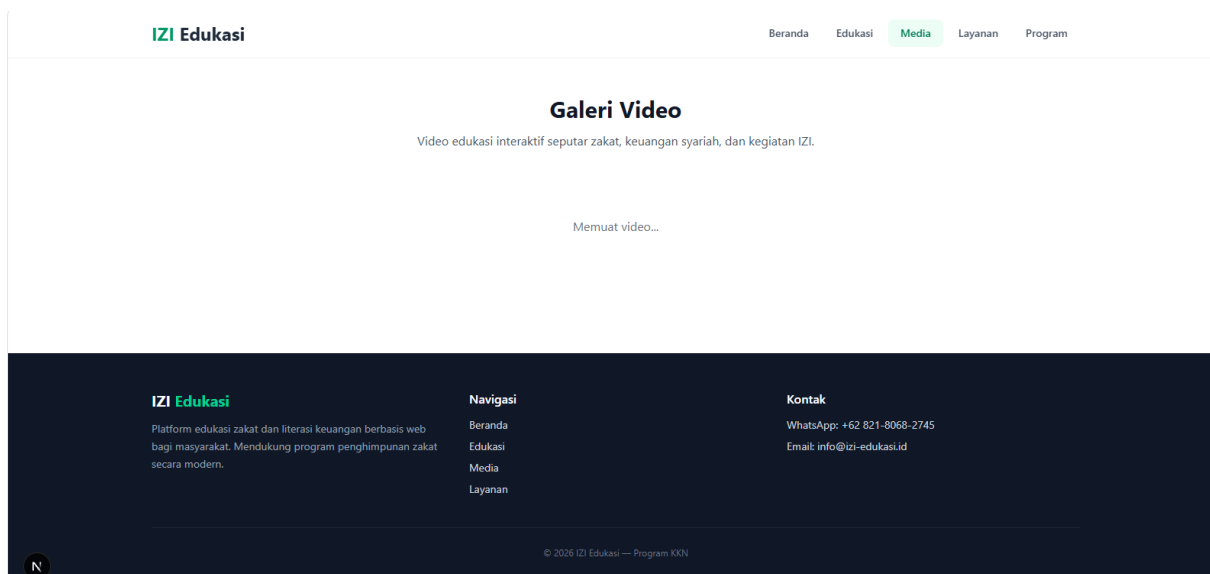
IZI Edukasi

Beranda Edukasi Media Layanan Program

Galeri Video

Video edukasi interaktif seputar zakat, keuangan syariah, dan kegiatan IZI.

Memuat video...

IZI Edukasi

Platform edukasi zakat dan literasi keuangan berbasis web bagi masyarakat. Mendukung program penghimpunan zakat secara modern.

Navigasi

Beranda
Edukasi
Media
Layanan

Kontak

WhatsApp: +62 821-8068-2745
Email: info@izi-edukasi.id

© 2026 IZI Edukasi — Program KKN

N